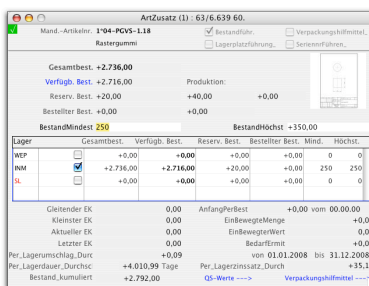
ArtZusatz (1) : 63/6.639 60.

Mand.-Artikelnr. 1*04-PGVS-1.18
Rastergummi

Bestandführ.
Lagerplatzführung.
Verpackungshilfmittel
Seriennr.Führen

Gesamtbest. +2.736,00
Verfügb. Best. +2.716,00
Reserv. Best. +20,00
Bestellter Best +0,00

Produktion:
+40,00 +0,00
+0,00

BestandMindest 250
BestandHöchst +350,00

| Lager | | Gesamtbest. | Verfügb. Best. | Reserv. Best. | Bestellter Best. | Mind. | Höchst. |
|---|---|---|---|---|---|---|---|
| WEP | | +0,00 | +0,00 | +0,00 | +0,00 | 0 | 0 |
| INM | ✓ | +2.736,00 | +2.716,00 | +20,00 | +0,00 | 250 | 250 |
| SL | | +0,00 | +0,00 | +0,00 | +0,00 | 0 | 0 |

Gleitender EK 0,00
Kleinster EK 0,00
Aktueller EK 0,00
Letzter EK 0,00
Per_Lagerumschlag_Durc +0,09
Per_Lagerdauer_Durchsc +4.010,99 Tage
Bestand_kumuliert +2.792,00

AnfangPerBest +0,00 vom 00.00.00
EinBewegteMenge +0,0
EinBewegterWert 0,0
BedarfErmit +0,0
von 01.01.2008 bis 31.12.2008
Per_Lagerzinssatz_Durch +35,1
QS-Werte --->
Verpackungshilfmittel --->